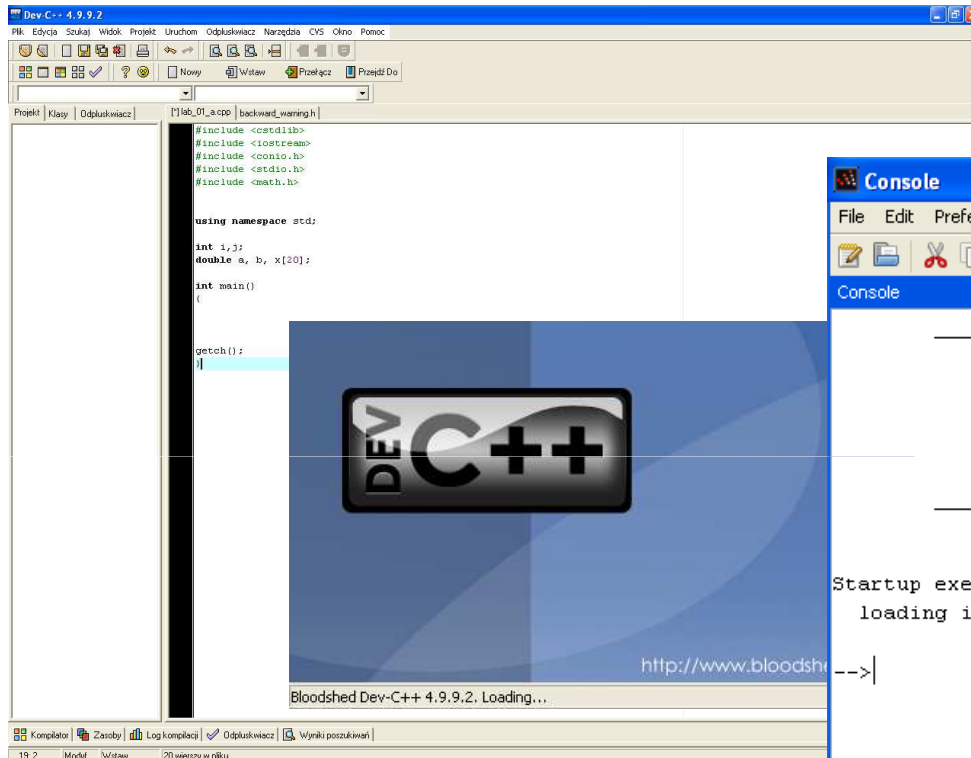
Dev-C++ 4.9.9.2

Plik Edycja Szukaj Widok Projekt Uruchom Odpluskwiacz Narzędzia CVS Okno Pomoc

Nowy Wstaw Przełącz Przejdź Do

Projekt Klasy Odpluskwiacz

[*] lab_01_a.cpp backward_warning.h

#include <cstdlib>
#include <iostream>
#include <conio.h>
#include <stdio.h>
#include <math.h>

using namespace std;

int i,j;
double a, b, x[20];

int main()
{

getch();
}

DEV C++

http://www.bloodshe

Bloodshed Dev-C++ 4.9.9.2. Loading...

Console

File Edit Prefe

Console

Startup exe
loading i

-->

Kompilator Zasoby Log kompilacji Odpluskwiacz Wyniki poszukiwań

19: 2 Modyf. Wstaw 20 wierszy w pliku